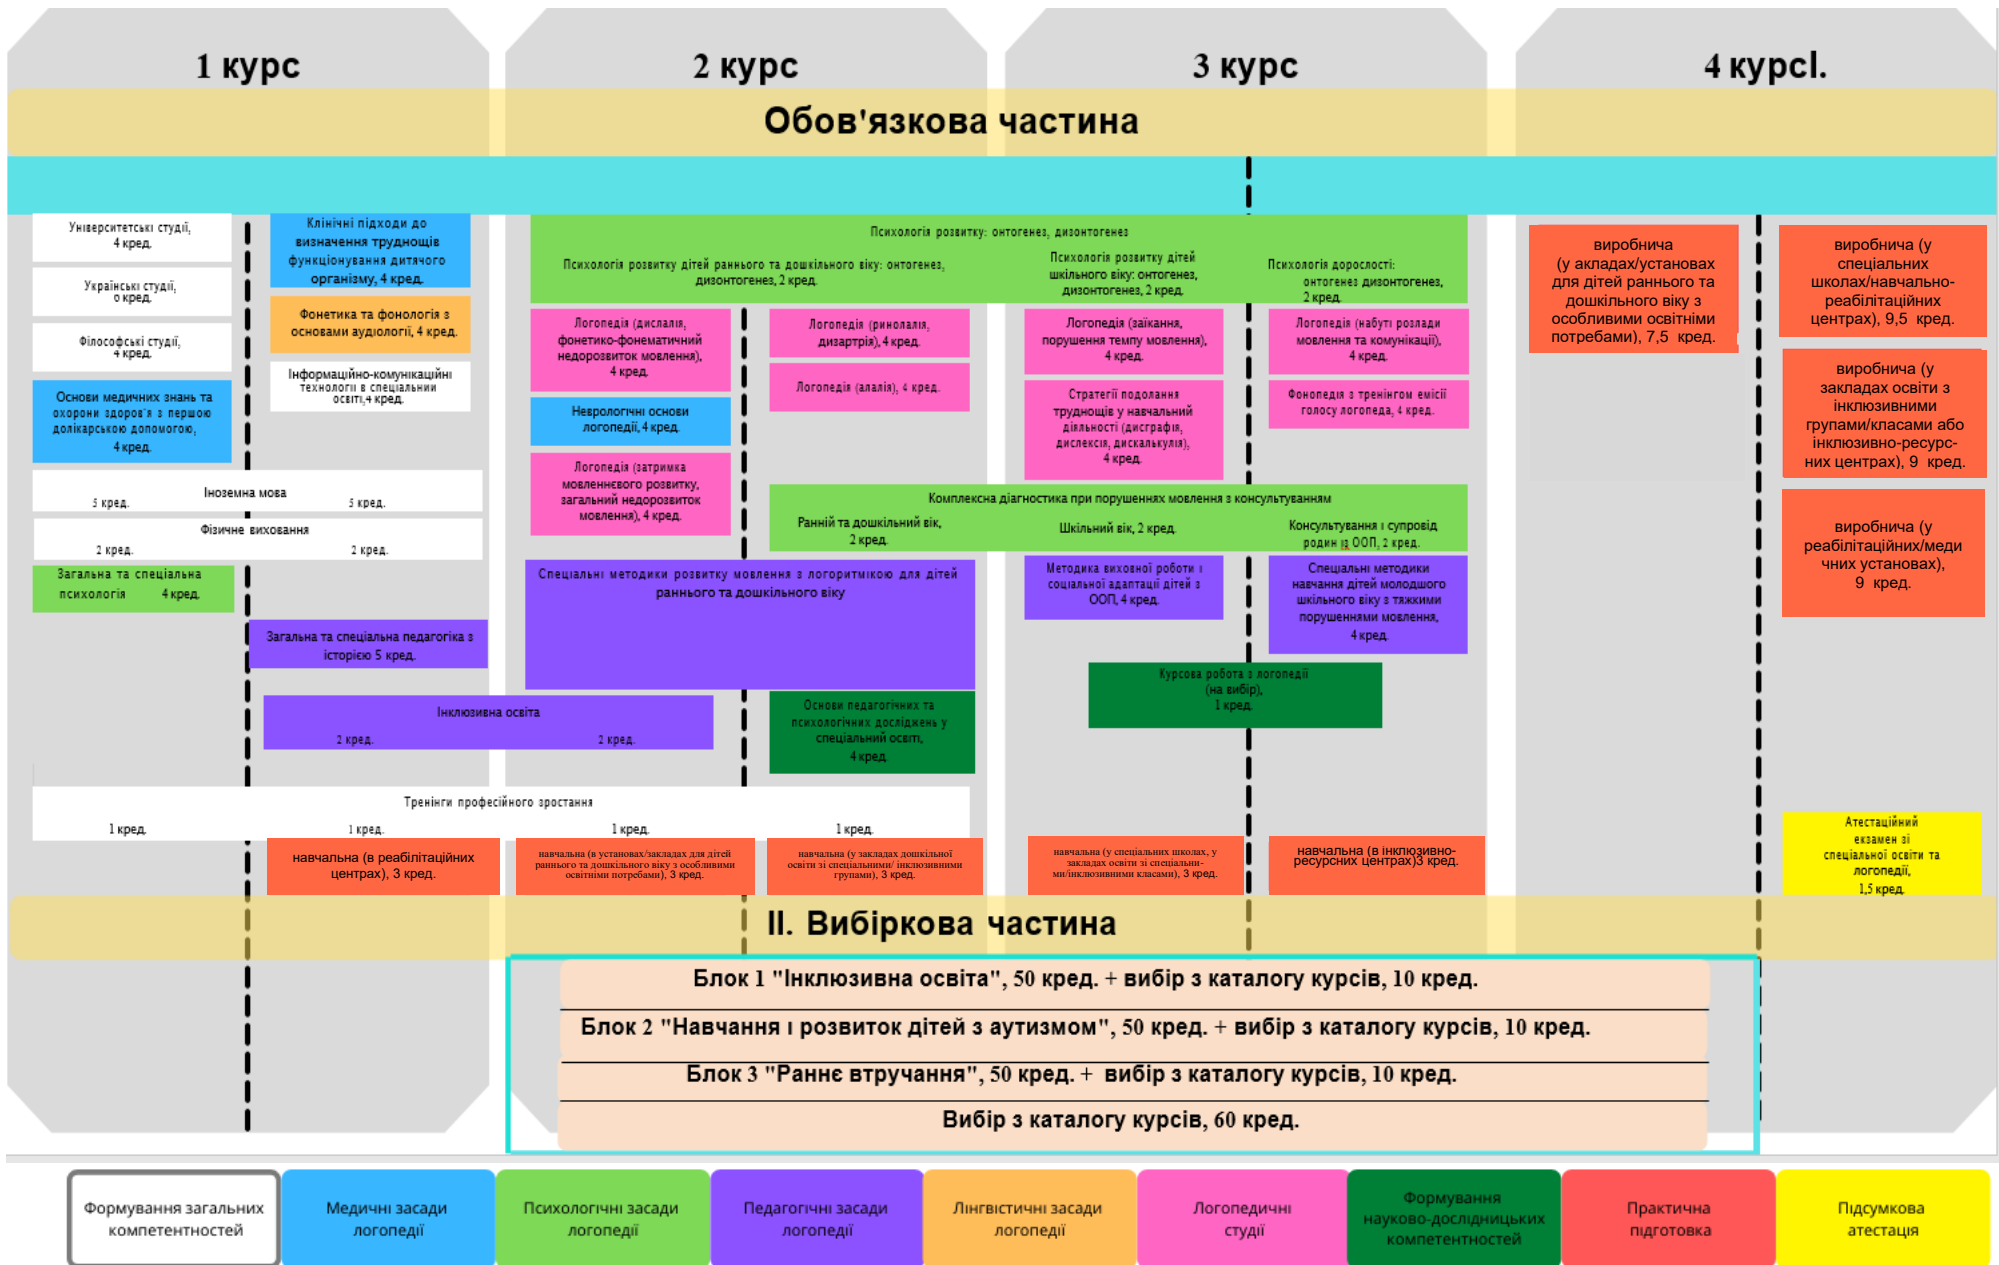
1 курс

2 курс

3 курс

4 курсl.

Обов'язкова частина

Університетські студії, 4 кред.

Українські студії, 0 кред.

Філософські студії, 4 кред.

Основи медичних знань та охорони здоров'я з першою долікарською допомогою, 4 кред.

Клінічні підходи до визначення труднощів функціонування дитячого організму, 4 кред.

Фонетика та фонологія з основами аудіології, 4 кред.

Інформаційно-комунікаційні технології в спеціальній освіті, 4 кред.

Психологія розвитку: онтогенез, дизонтогенез

Психологія розвитку дітей раннього та дошкільного віку: онтогенез, дизонтогенез, 2 кред.

Психологія розвитку дітей шкільного віку: онтогенез, дизонтогенез, 2 кред.

Психологія дорослості: онтогенез дизонтогенез, 2 кред.

виробнича (у акладах/установах для дітей раннього та дошкільного віку з особливими освітніми потребами), 7,5 кред.

виробнича (у спеціальних школах/навчально-реабілітаційних центрах), 9,5 кред.

Логопедія (дислалія, фонетико-фонематичний недорозвиток мовлення), 4 кред.

Логопедія (ринолалія, дизартрія), 4 кред.

Логопедія (заїкання, порушення темпу мовлення), 4 кред.

Логопедія (набуті розлади мовлення та комунікації), 4 кред.

Логопедія (алалія), 4 кред.

Неврологічні основи логопедії, 4 кред.

Стратегії подолання труднощів у навчальній діяльності (дисграфія, дислексія, дискалькулія), 4 кред.

Фонопедія з тренінгом емісії голосу логопеда, 4 кред.

виробнича (у закладах освіти з інклюзивними групами/класами або інклюзивно-ресурсних центрах), 9 кред.

Логопедія (затримка мовленнєвого розвитку, загальний недорозвиток мовлення), 4 кред.

Іноземна мова
5 кред. 5 кред.

Фізичне виховання
2 кред. 2 кред.

Комплексна діагностика при порушеннях мовлення з консультуванням

Ранній та дошкільний вік, 2 кред.

Шкільний вік, 2 кред.

Консультування і супровід родин із ООП, 2 кред.

виробнича (у реабілітаційних/медичних установах), 9 кред.

Загальна та спеціальна психологія 4 кред.

Спеціальні методики розвитку мовлення з логоритмікою для дітей раннього та дошкільного віку

Методика виховної роботи і соціальної адаптації дітей з ООП, 4 кред.

Спеціальні методики навчання дітей молодшого шкільного віку з тяжкими порушеннями мовлення, 4 кред.

Загальна та спеціальна педагогіка з історією 5 кред.

Курсова робота з логопедії (на вибір), 1 кред.

Інклюзивна освіта
2 кред. 2 кред.

Основи педагогічних та психологічних досліджень у спеціальній освіті, 4 кред.

Тренінги професійного зростання
1 кред. 1 кред. 1 кред. 1 кред.

навчальна (в реабілітаційних центрах), 3 кред.

навчальна (в установах/закладах для дітей раннього та дошкільного віку з особливими освітніми потребами), 3 кред.

навчальна (у закладах дошкільної освіти зі спеціальними/ інклюзивними групами), 3 кред.

навчальна (у спеціальних школах, у закладах освіти зі спеціальними/інклюзивними класами), 3 кред.

навчальна (в інклюзивно-ресурсних центрах)3 кред.

Атестаційний екзамен зі спеціальної освіти та логопедії, 1,5 кред.

II. Вибіркова частина

Блок 1 "Інклюзивна освіта", 50 кред. + вибір з каталогу курсів, 10 кред.

Блок 2 "Навчання і розвиток дітей з аутизмом", 50 кред. + вибір з каталогу курсів, 10 кред.

Блок 3 "Раннє втручання", 50 кред. + вибір з каталогу курсів, 10 кред.

Вибір з каталогу курсів, 60 кред.

Формування загальних компетентностей | Медичні засади логопедії | Психологічні засади логопедії | Педагогічні засади логопедії | Лінгвістичні засади логопедії | Логопедичні студії | Формування науково-дослідницьких компетентностей | Практична підготовка | Підсумкова атестація